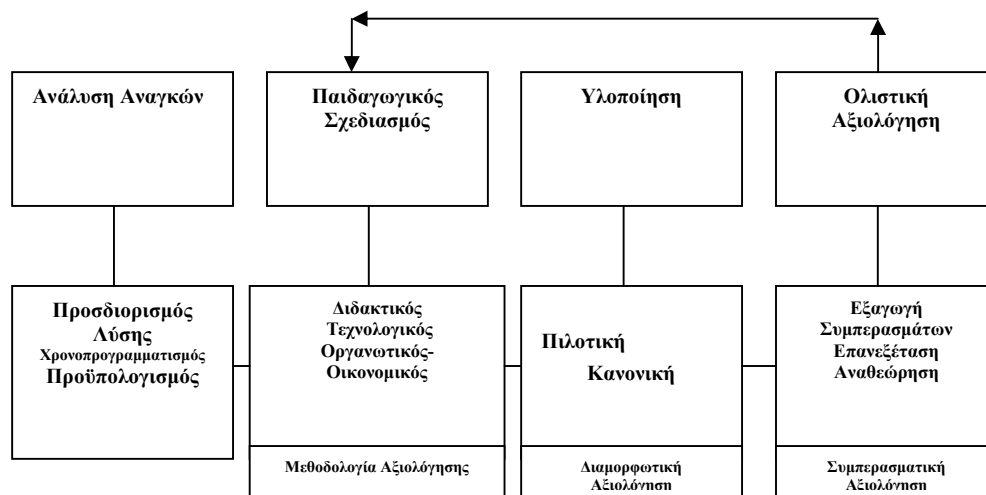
Ανάλυση Αναγκών

Παιδαγωγικός Σχεδιασμός

Υλοποίηση

Ολιστική Αξιολόγηση

Προσδιορισμός Λύσης Χρονοπρογραμματισμός Προϋπολογισμός

Διδακτικός Τεχνολογικός Οργανωτικός-Οικονομικός

Μεθοδολογία Αξιολόγησης

Πιλοτική

Κανονική

Διαμορφωτική Αξιολόγηση

Εξαγωγή Συμπερασμάτων Επανεξέταση Αναθεώρηση

Συμπερασματική Αξιολόγηση